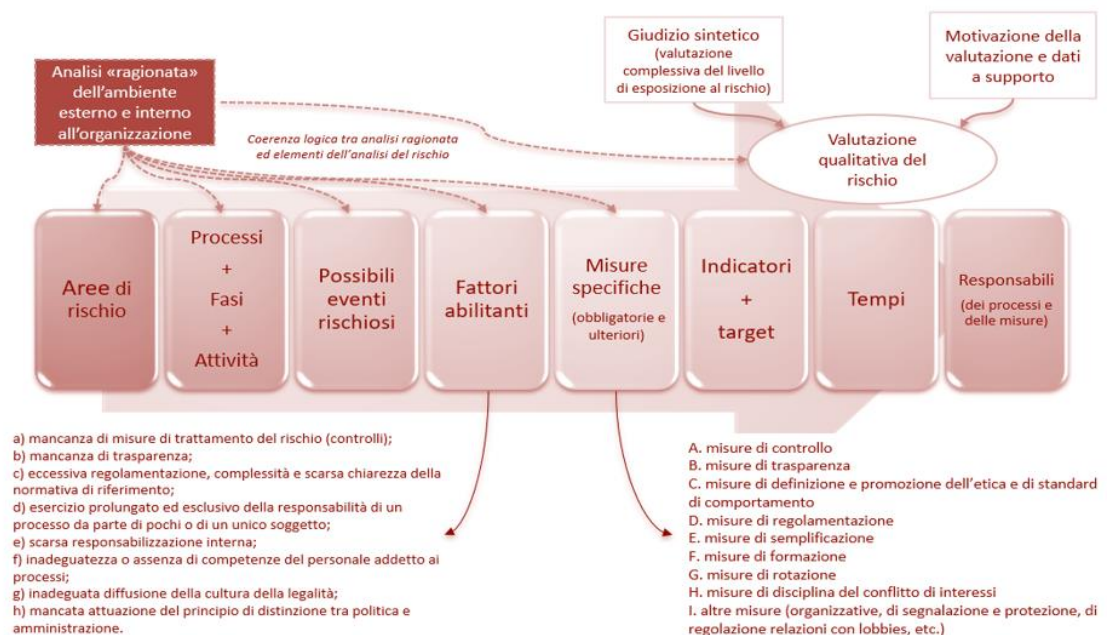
Giudizio sintetico (valutazione complessiva del livello di esposizione al rischio)

Motivazione della valutazione e dati a supporto

Analisi «ragionata» dell'ambiente esterno e interno all'organizzazione

Coerenza logica tra analisi ragionata ed elementi dell'analisi del rischio

Valutazione qualitativa del rischio

Aree di rischio

Processi + Fasi + Attività

Possibili eventi rischiosi

Fattori abilitanti

Misure specifiche (obbligatorie e ulteriori)

Indicatori + target

Tempi

Responsabili (dei processi e delle misure)

a) mancanza di misure di trattamento del rischio (controlli);
b) mancanza di trasparenza;
c) eccessiva regolamentazione, complessità e scarsa chiarezza della normativa di riferimento;
d) esercizio prolungato ed esclusivo della responsabilità di un processo da parte di pochi o di un unico soggetto;
e) scarsa responsabilizzazione interna;
f) inadeguatezza o assenza di competenze del personale addetto ai processi;
g) inadeguata diffusione della cultura della legalità;
h) mancata attuazione del principio di distinzione tra politica e amministrazione.

A. misure di controllo
B. misure di trasparenza
C. misure di definizione e promozione dell'etica e di standard di comportamento
D. misure di regolamentazione
E. misure di semplificazione
F. misure di formazione
G. misure di rotazione
H. misure di disciplina del conflitto di interessi
I. altre misure (organizzative, di segnalazione e protezione, di regolazione relazioni con lobbies, etc.)